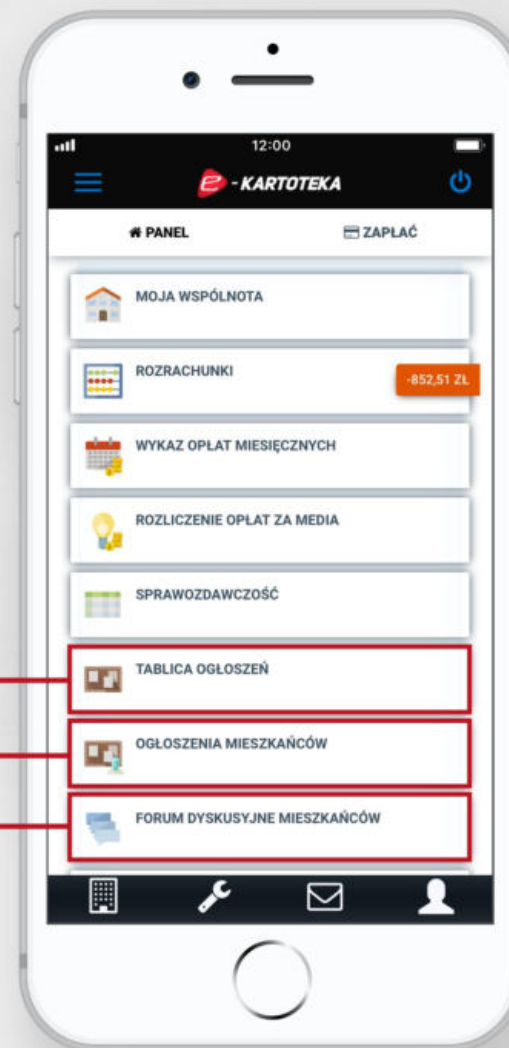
12:00

e - KARTOTEKA

PANEL

ZAPŁAĆ

MOJA WSPÓLNOTA

ROZRACHUNKI

-852,51 ZŁ

WYKAZ OPŁAT MIESIĘCZNYCH

ROZLICZENIE OPŁAT ZA MEDIA

SPRAWOZDAWCZOŚĆ

TABLICA OGŁOSZEŃ

OGŁOSZENIA MIESZKAŃCÓW

FORUM DYSKUSYJNE MIESZKAŃCÓW